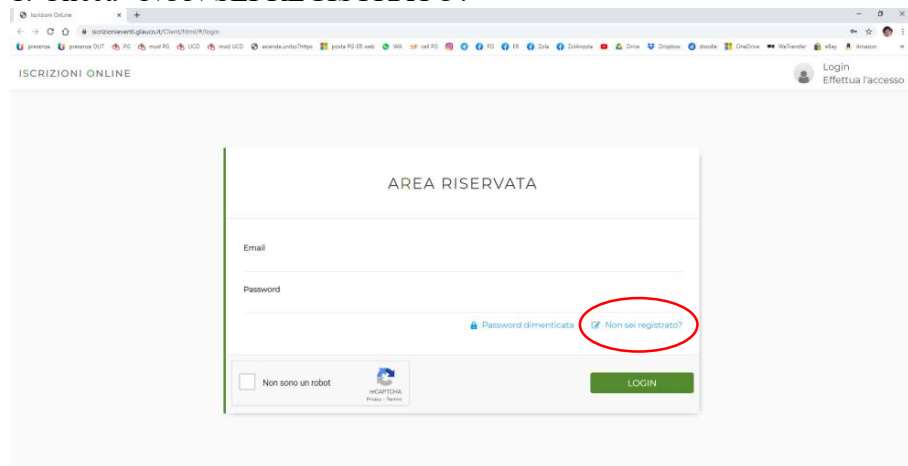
Iscrizioni OnLine × +

iscrizionieventi.glauco.it/Client/html/#/login

presenze presenze OUT FG mod FG UCD mod UCD azienda.unibo?https posta FG-ER web WA cell FG FG ER Zola ZolAnsola Drive Dropbox doodle OneDrive WeTransfer eBay Amazon

ISCRIZIONI ONLINE

Login
Effettua l'accesso

AREA RISERVATA

Email

Password

Password dimenticata

Non sei registrato?

Non sono un robot

reCAPTCHA
Privacy - Termini

LOGIN